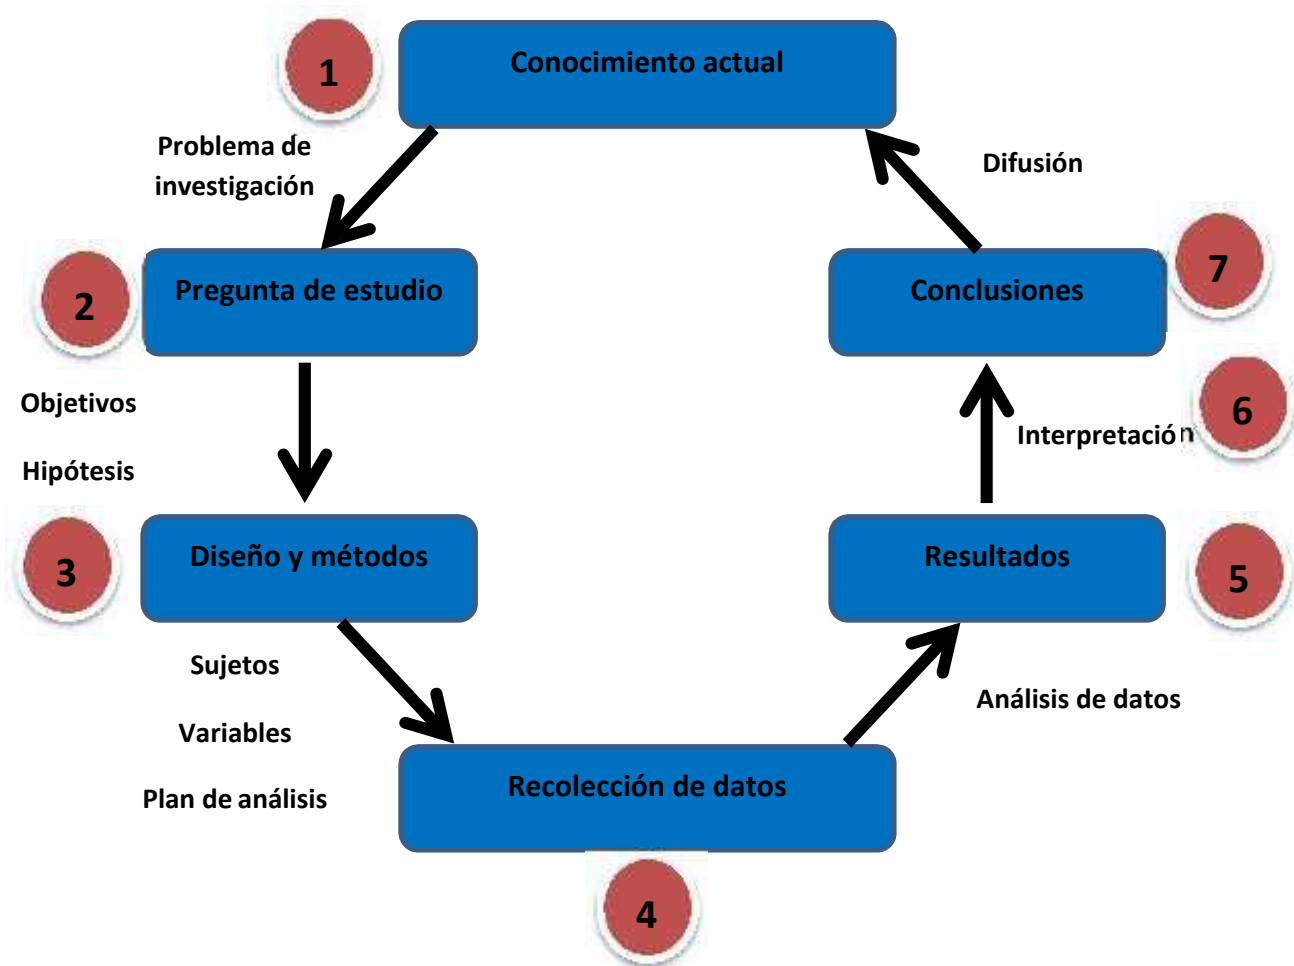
1
Conocimiento actual

Problema de investigación

Difusión

2
Pregunta de estudio

Conclusiones
7

6
Interpretación

Objetivos

Hipótesis

3
Diseño y métodos

Resultados
5

Sujetos

Variables

Plan de análisis

Análisis de datos

Recolección de datos

4